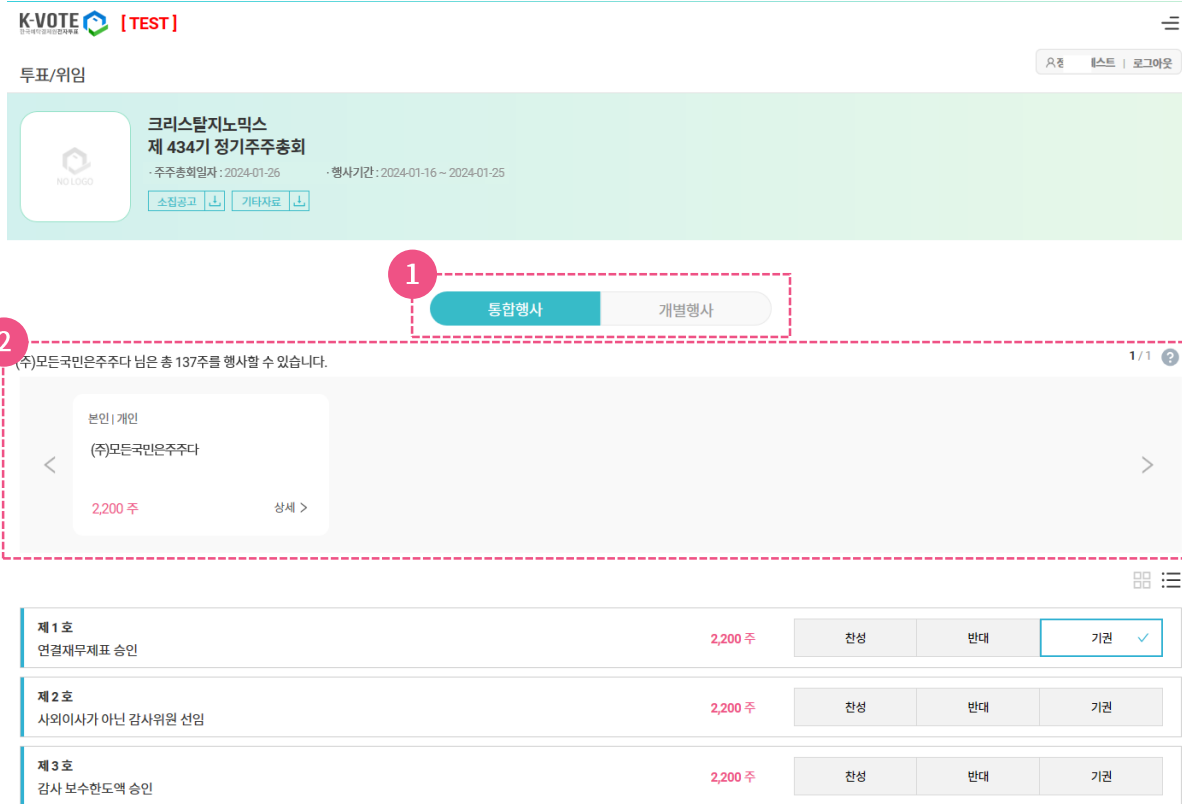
K-VOTE [TEST]
한국예탁결제원 전자투표

투표/위임

오종 ▮스트 | 로그아웃

NO LOGO

크리스탈지노믹스
제 434기 정기주주총회

· 주주총회일자 : 2024-01-26 · 행사기간 : 2024-01-16 ~ 2024-01-25

소집공고 기타자료

1

통합행사 개별행사

2

(주)모든국민은주주다 님은 총 137주를 행사할 수 있습니다.

1 / 1

본인 | 개인

(주)모든국민은주주다

2,200 주 상세 >

| 제 1 호 연결재무제표 승인 | 2,200 주 | 찬성 | 반대 | 기권 |
|---|---|---|---|---|
| 제 2 호 사외이사가 아닌 감사위원 선임 | 2,200 주 | 찬성 | 반대 | 기권 |
| 제 3 호 감사 보수한도액 승인 | 2,200 주 | 찬성 | 반대 | 기권 |